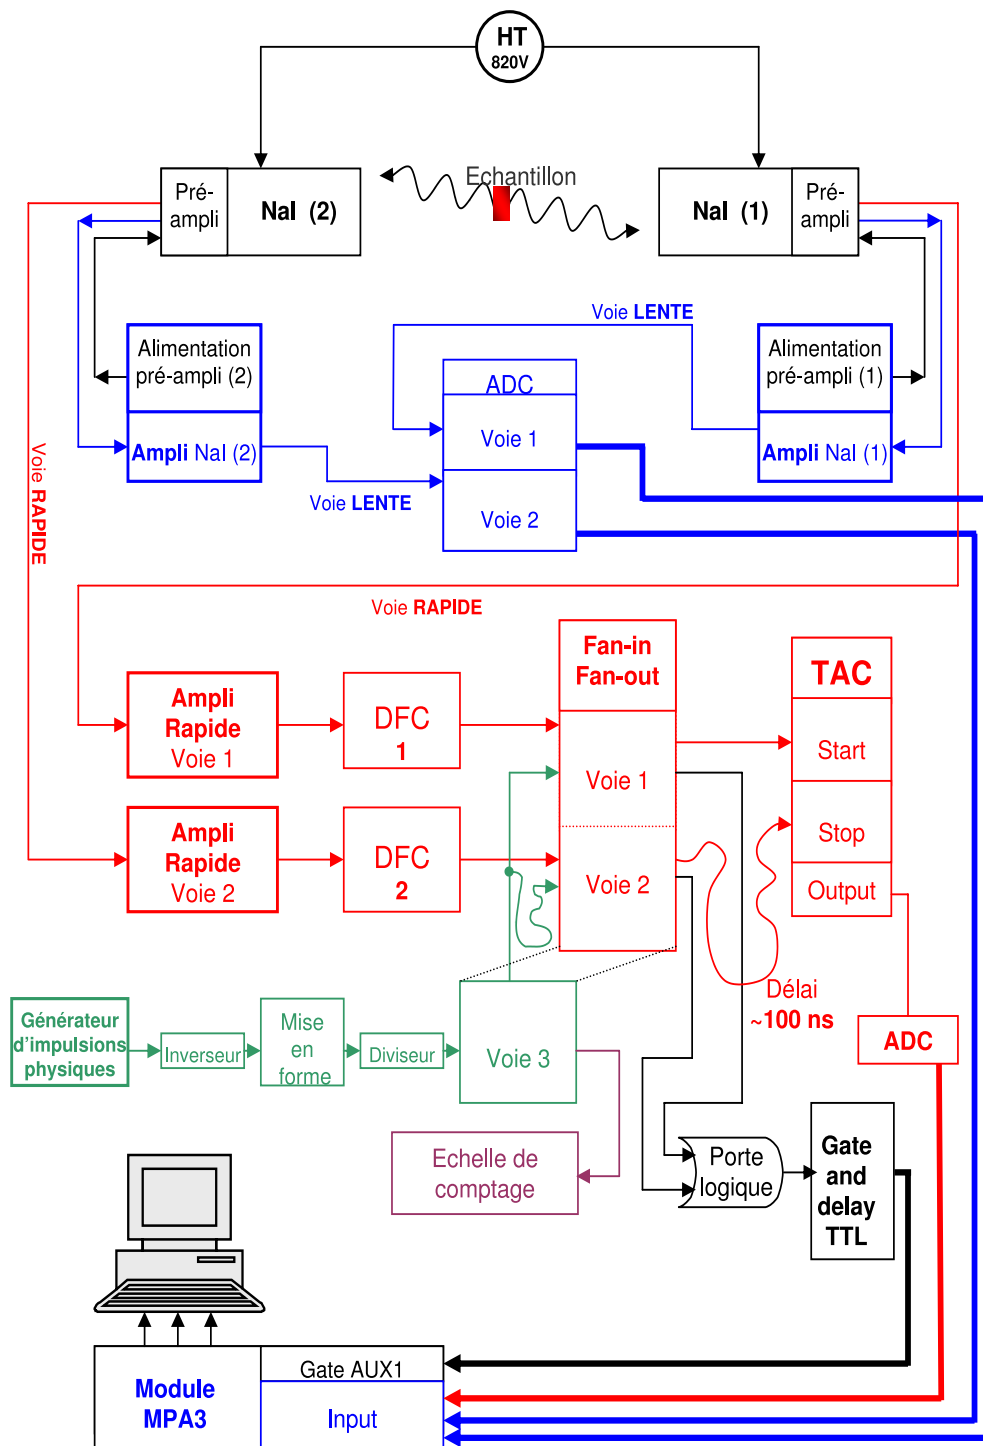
HT
820V

Pré-ampli

NaI (2)

Echantillon

NaI (1)

Pré-ampli

Voie LENTE

Alimentation pré-ampli (2)

ADC

Alimentation pré-ampli (1)

Voie 1

Ampli NaI (2)

Ampli NaI (1)

Voie LENTE

Voie 2

Voie RAPIDE

Voie RAPIDE

Fan-in Fan-out

TAC

Ampli Rapide Voie 1

DFC 1

Start

Voie 1

Ampli Rapide Voie 2

DFC 2

Stop

Voie 2

Output

Délai ~100 ns

Générateur d'impulsions physiques

Inverseur

Mise en forme

Diviseur

Voie 3

ADC

Echelle de comptage

Porte logique

Gate and delay TTL

Module MPA3

Gate AUX1

Input